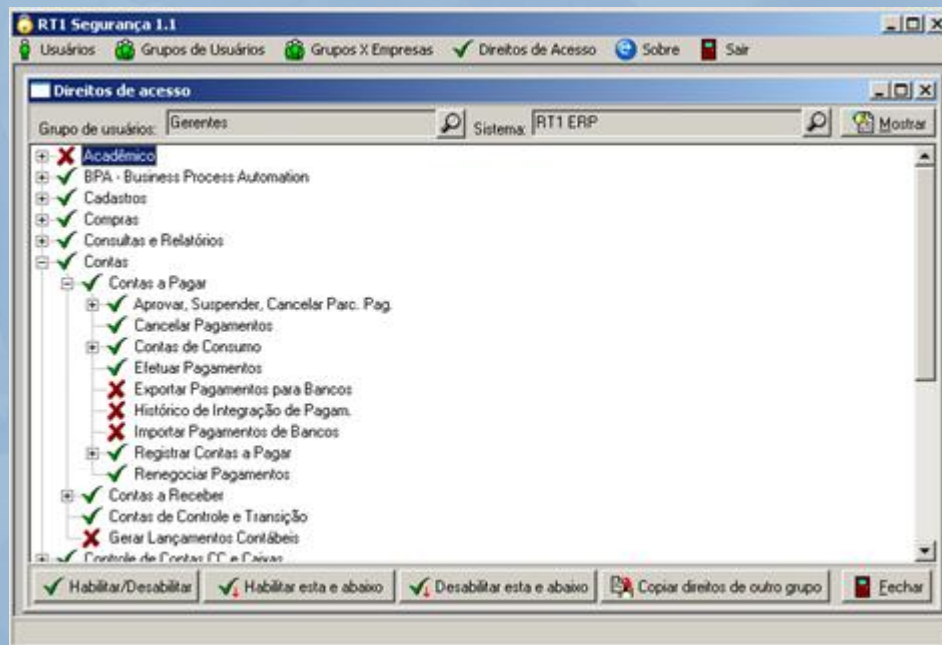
RT1 Segurança 1.1

Usuários | Grupos de Usuários | Grupos X Empresas | Direitos de Acesso | Sobre | Sair

Direitos de acesso

Grupo de usuários: Gerentes

Sistema: RT1 ERP

Mostrar

Acadêmico
BPA - Business Process Automation
Cadastros
Compras
Consultas e Relatórios
Contas
Contas a Pagar
Aprovar, Suspender, Cancelar Parc. Pag.
Cancelar Pagamentos
Contas de Consumo
Efetuar Pagamentos
Exportar Pagamentos para Bancos
Histórico de Integração de Pagam.
Importar Pagamentos de Bancos
Registrar Contas a Pagar
Renegociar Pagamentos
Contas a Receber
Contas de Controle e Transição
Gerar Lançamentos Contábeis
Controle de Contas CC e Caixas

Habilitar/Desabilitar | Habilitar esta e abaixo | Desabilitar esta e abaixo | Copiar direitos de outro grupo | Fechar